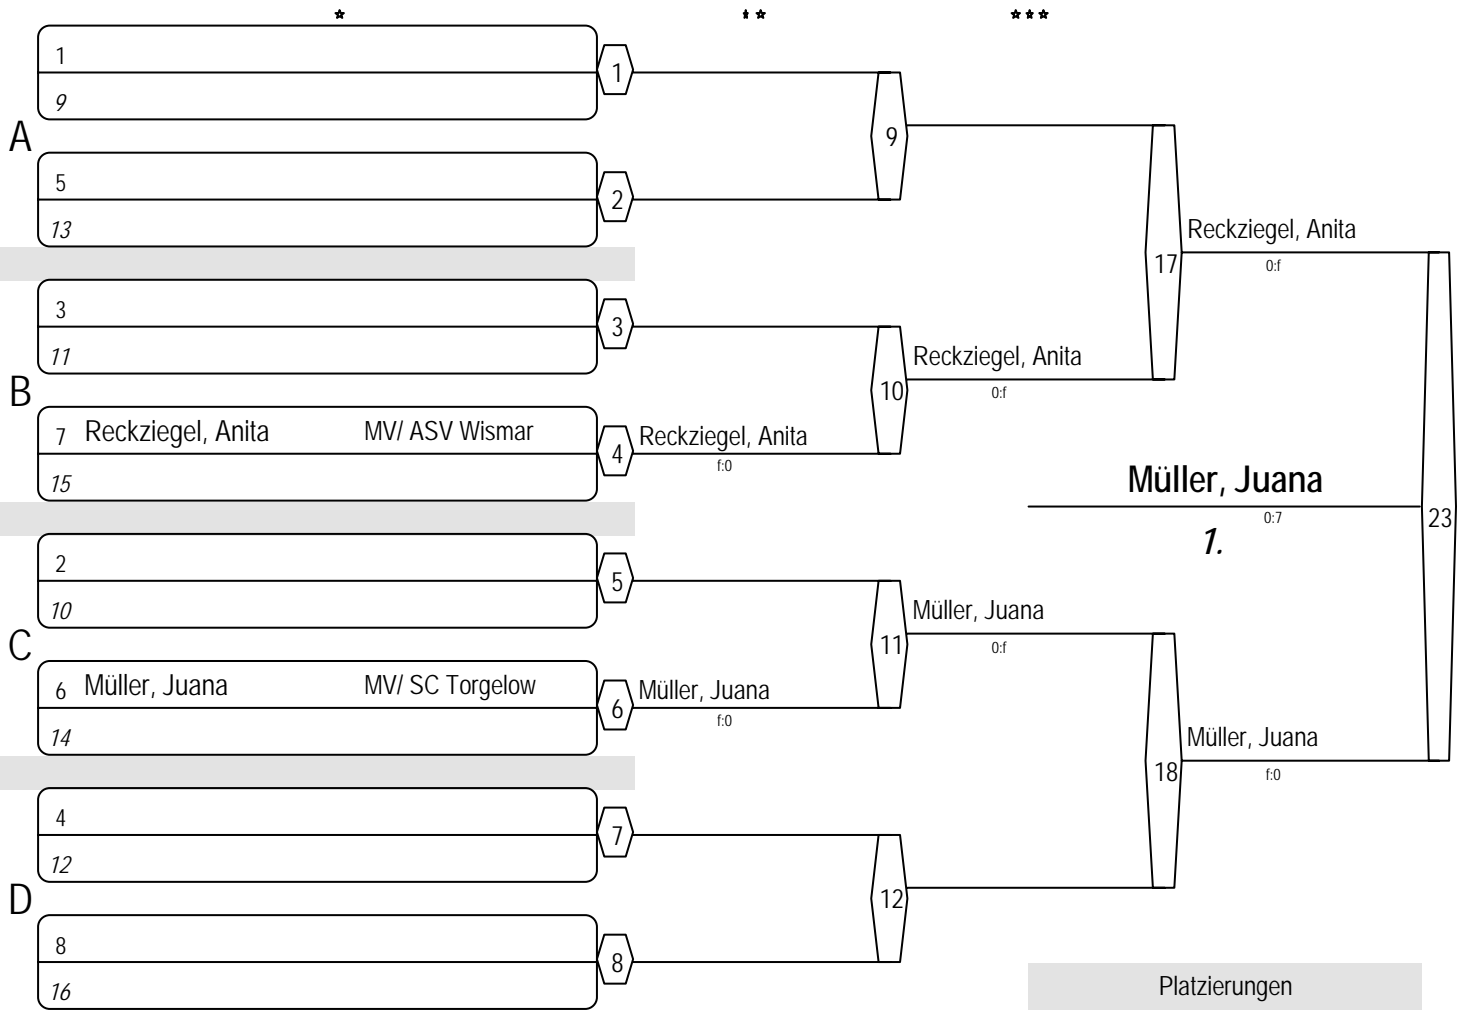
*
**
***

1
9
1
A
5
13
2
9

3
11
3
B
7 Reckziegel, Anita MV/ ASV Wismar
15
4 Reckziegel, Anita
f:0
10 Reckziegel, Anita
0:f
17 Reckziegel, Anita
0:f

2
10
5
C
6 Müller, Juana MV/ SC Torgelow
14
6 Müller, Juana
f:0
11 Müller, Juana
0:f
18 Müller, Juana
f:0

4
12
7
D
8
16
8
12

Müller, Juana
0:7
1.
23

Platzierungen